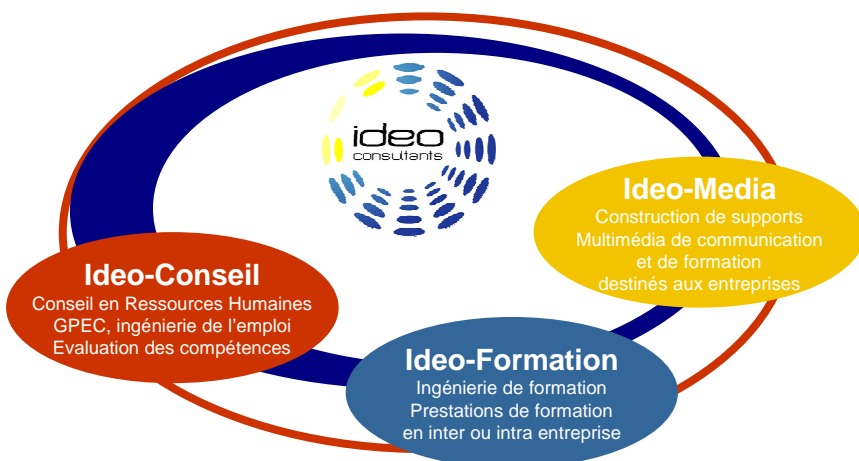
ideo
consultants

Ideo-Media
Construction de supports
Multimédia de communication
et de formation
destinés aux entreprises

Ideo-Conseil
Conseil en Ressources Humaines
GPEC, ingénierie de l'emploi
Evaluation des compétences

Ideo-Formation
Ingénierie de formation
Prestations de formation
en inter ou intra entreprise